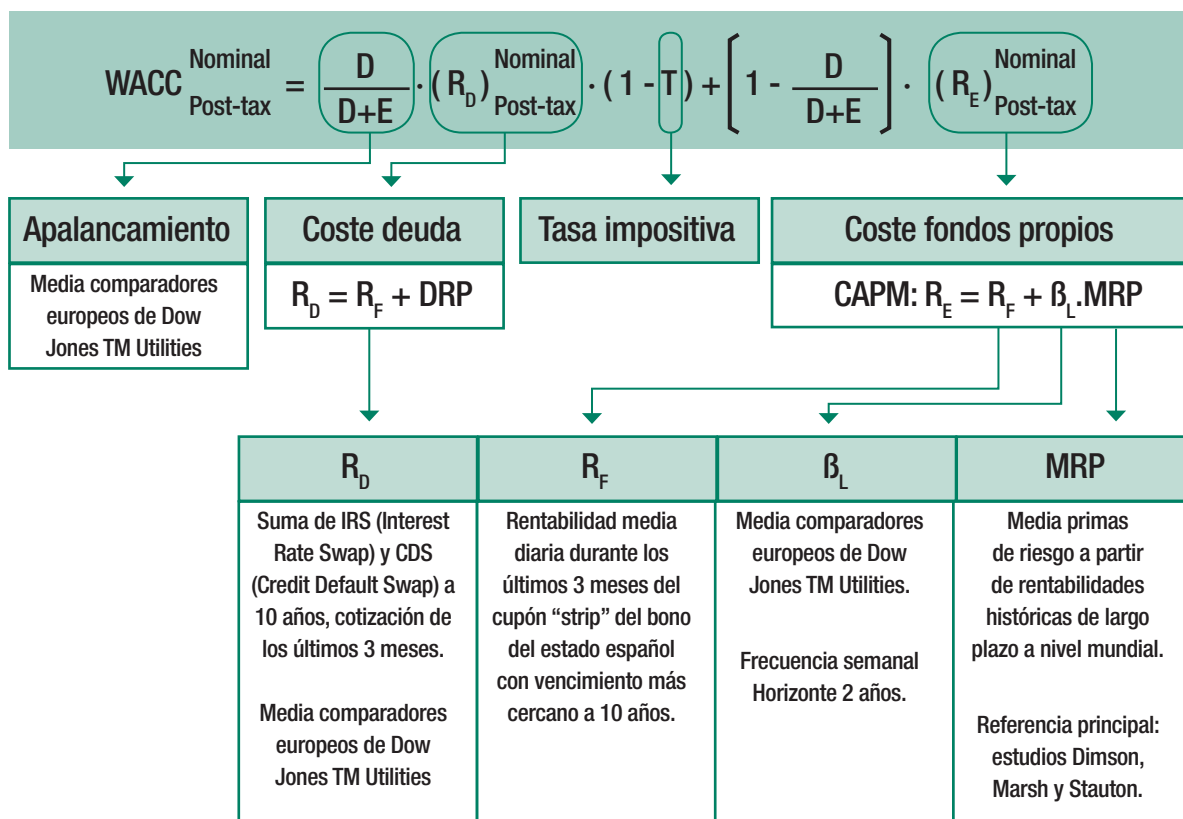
$WACC^{Nominal}_{Post\text{-}tax} = \frac{D}{D+E} \cdot (R_D)^{Nominal}_{Post\text{-}tax} \cdot (1 - T) + \left[1 - \frac{D}{D+E}\right] \cdot (R_E)^{Nominal}_{Post\text{-}tax}$

Apalancamiento

Media comparadores europeos de Dow Jones TM Utilities

Coste deuda

$R_D = R_F + DRP$

Tasa impositiva

Coste fondos propios

CAPM: $R_E = R_F + ß_L.MRP$

| $R_D$ | $R_F$ | $ß_L$ | MRP |
|---|---|---|---|
| Suma de IRS (Interest Rate Swap) y CDS (Credit Default Swap) a 10 años, cotización de los últimos 3 meses. Media comparadores europeos de Dow Jones TM Utilities | Rentabilidad media diaria durante los últimos 3 meses del cupón "strip" del bono del estado español con vencimiento más cercano a 10 años. | Media comparadores europeos de Dow Jones TM Utilities. Frecuencia semanal Horizonte 2 años. | Media primas de riesgo a partir de rentabilidades históricas de largo plazo a nivel mundial. Referencia principal: estudios Dimson, Marsh y Stauton. |